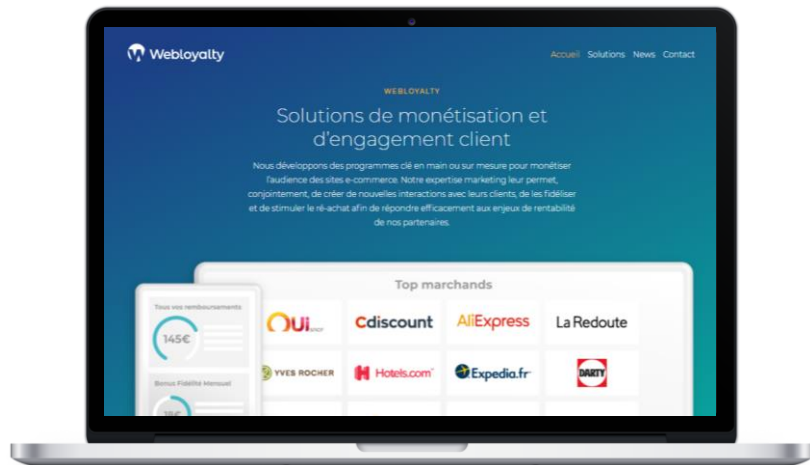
Webloyalty

Accueil Solutions News Contact

WEBLOYALTY

Solutions de monétisation et d'engagement client

Nous développons des programmes clé en main ou sur mesure pour monétiser l'audience des sites e-commerce. Notre expertise marketing leur permet, conjointement, de créer de nouvelles interactions avec leurs clients, de les fidéliser et de stimuler le ré-achat afin de répondre efficacement aux enjeux de rentabilité de nos partenaires.

Tous vos remboursements

145€

Bonus Fidélité Mensuel

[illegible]

Top marchands

Oui.sncf

Cdiscount

AliExpress

La Redoute

YVES ROCHER

Hotels.com

Expedia.fr

DARTY